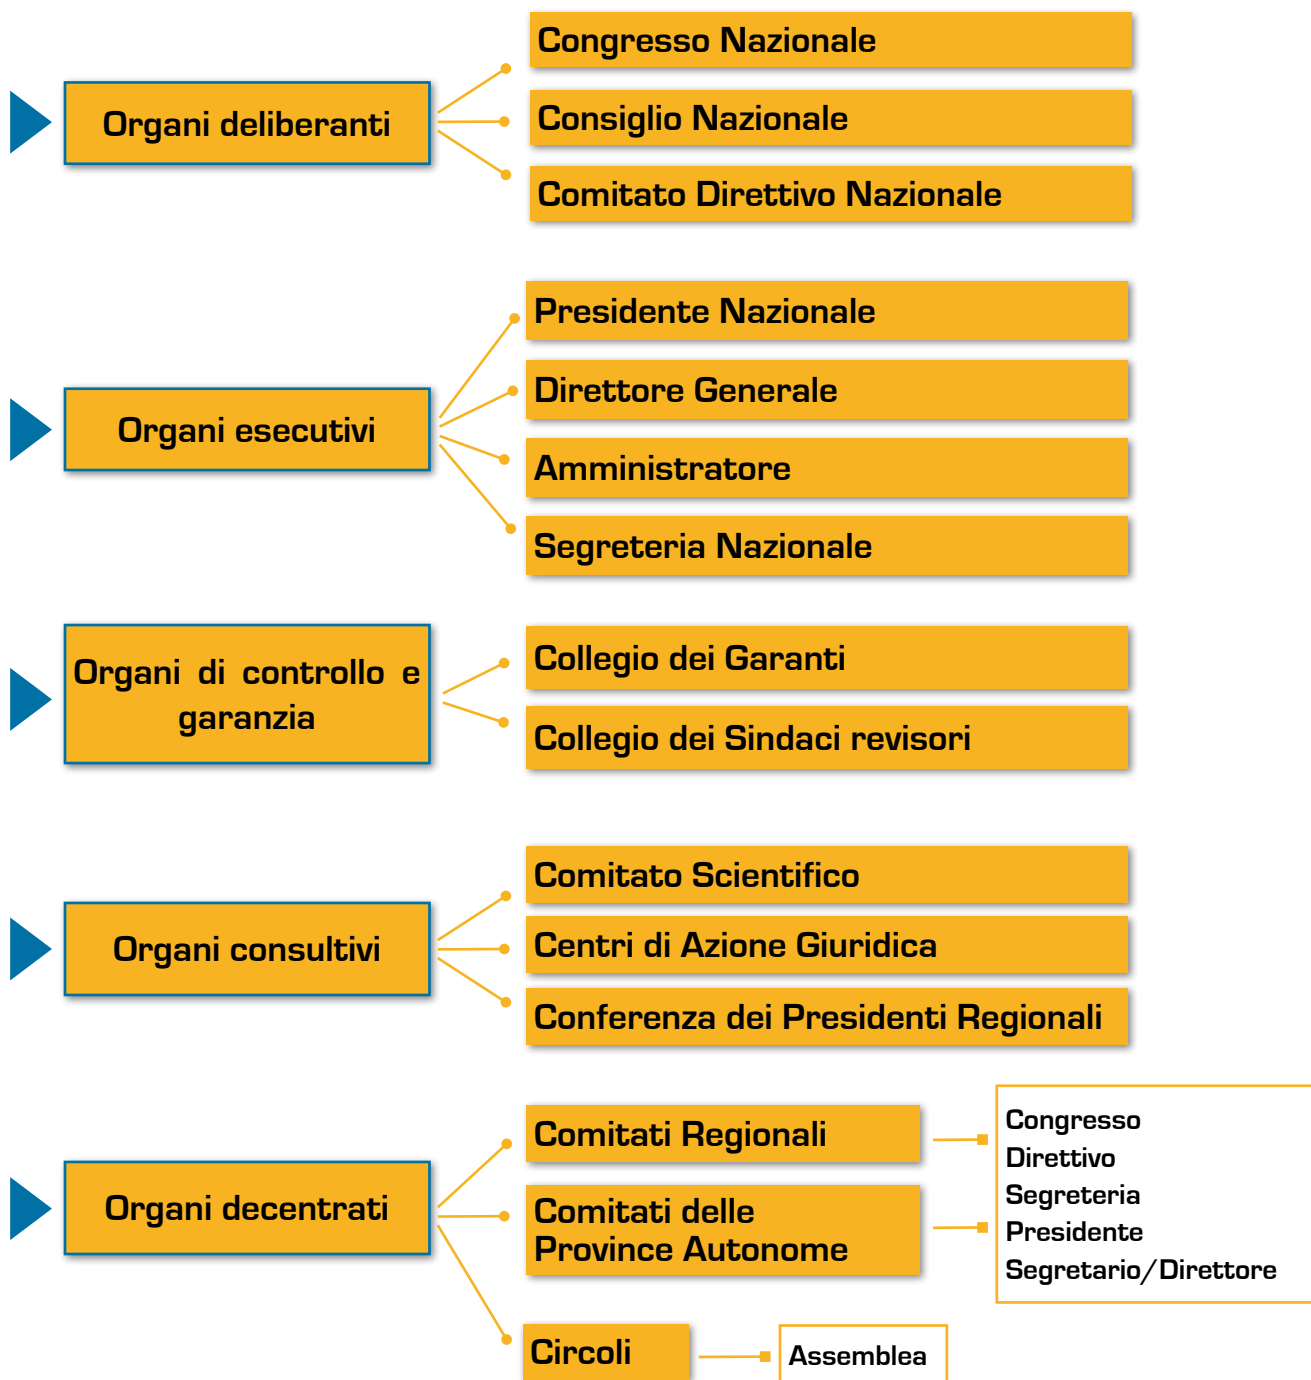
Organi deliberanti

Congresso Nazionale

Consiglio Nazionale

Comitato Direttivo Nazionale

Organi esecutivi

Presidente Nazionale

Direttore Generale

Amministratore

Segreteria Nazionale

Organi di controllo e garanzia

Collegio dei Garanti

Collegio dei Sindaci revisori

Organi consultivi

Comitato Scientifico

Centri di Azione Giuridica

Conferenza dei Presidenti Regionali

Organi decentrati

Comitati Regionali

Comitati delle Province Autonome

Congresso
Direttivo
Segreteria
Presidente
Segretario/Direttore

Circoli

Assemblea